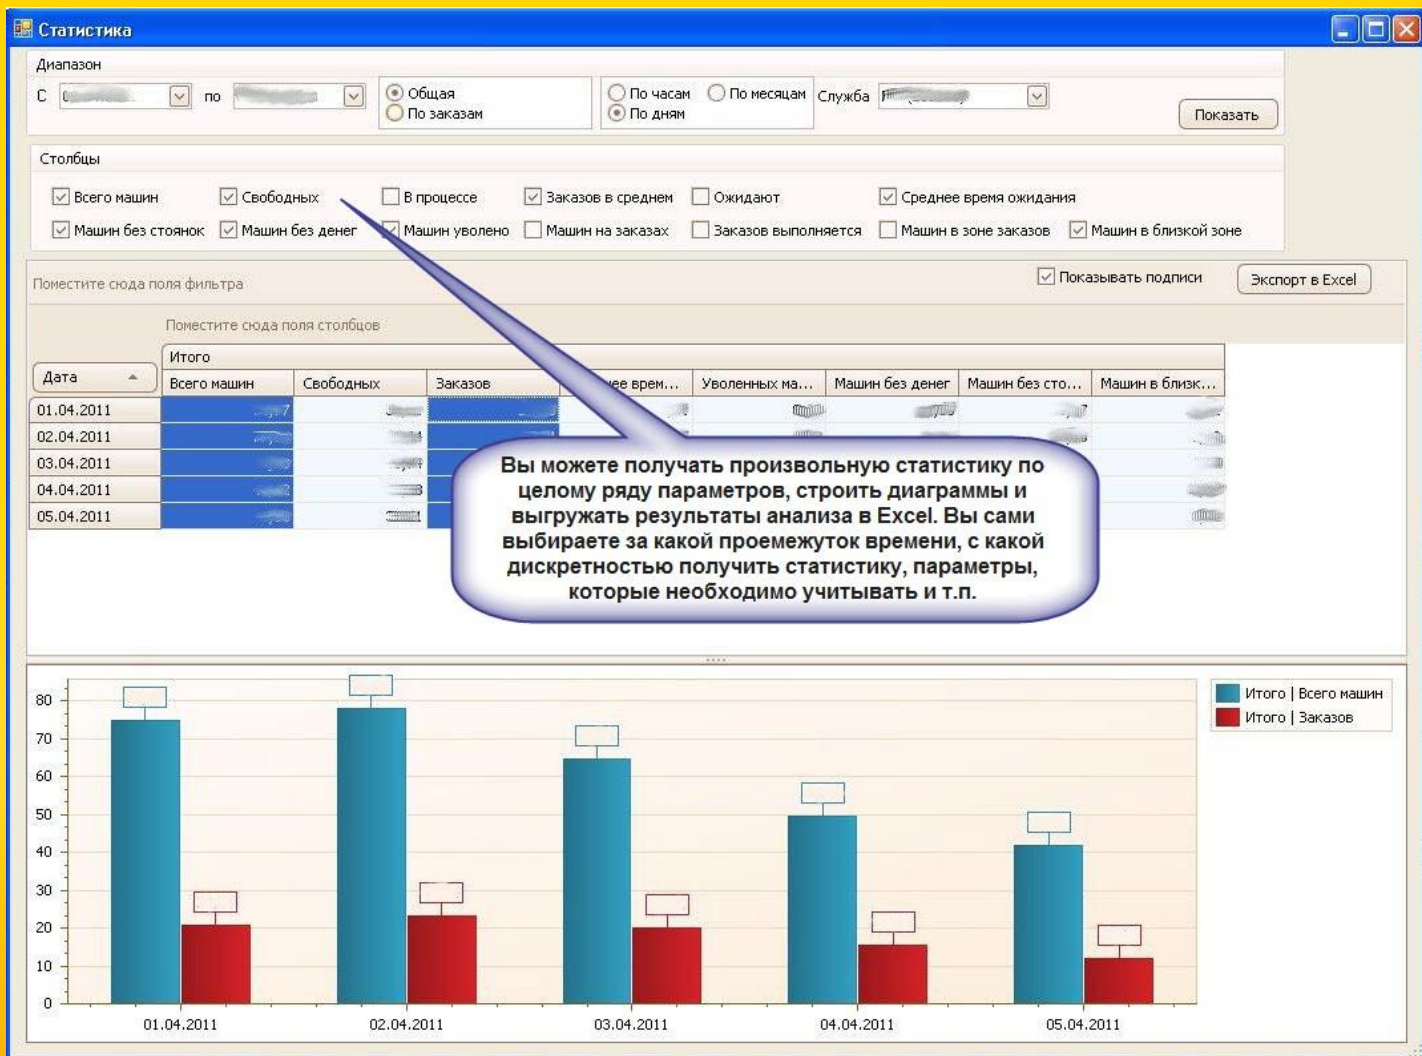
Статистика

Диапазон

С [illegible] по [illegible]

Общая
По заказам

По часам По месяцам
По дням

Служба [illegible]

Показать

Столбцы

Всего машин Свободных В процессе Заказов в среднем Ожидают Среднее время ожидания
Машин без стоянок Машин без денег Машин уволено Машин на заказах Заказов выполняется Машин в зоне заказов Машин в близкой зоне

Поместите сюда поля фильтра

Показывать подписи

Экспорт в Excel

Поместите сюда поля столбцов

Итого

| Дата | Всего машин | Свободных | Заказов | ...ее врем... | Уволенных ма... | Машин без денег | Машин без сто... | Машин в близк... |
|---|---|---|---|---|---|---|---|---|
| 01.04.2011 | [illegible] | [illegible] | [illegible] | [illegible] | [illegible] | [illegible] | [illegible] | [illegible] |
| 02.04.2011 | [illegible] | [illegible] | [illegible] | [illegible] | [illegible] | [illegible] | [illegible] | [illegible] |
| 03.04.2011 | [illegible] | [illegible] | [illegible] | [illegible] | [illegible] | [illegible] | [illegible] | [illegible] |
| 04.04.2011 | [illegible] | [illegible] | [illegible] | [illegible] | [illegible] | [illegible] | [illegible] | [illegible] |
| 05.04.2011 | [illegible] | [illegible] | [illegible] | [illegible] | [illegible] | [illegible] | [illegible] | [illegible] |

Вы можете получать произвольную статистику по целому ряду параметров, строить диаграммы и выгружать результаты анализа в Excel. Вы сами выбираете за какой проемежуток времени, с какой дискретностью получить статистику, параметры, которые необходимо учитывать и т.п.

80
70
60
50
40
30
20
10
0

01.04.2011 02.04.2011 03.04.2011 04.04.2011 05.04.2011

Итого | Всего машин
Итого | Заказов